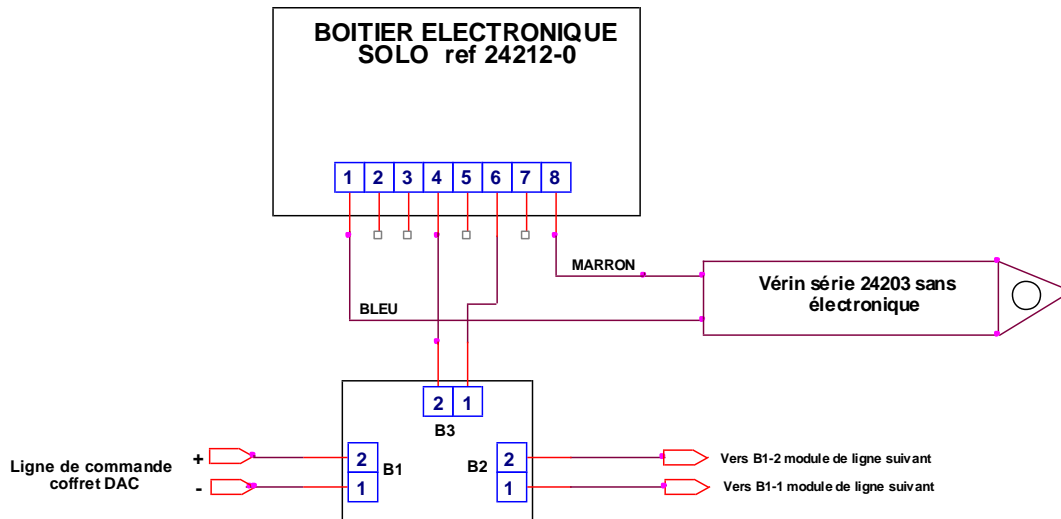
BOITIER ELECTRONIQUE
SOLO ref 24212-0

1 2 3 4 5 6 7 8

MARRON

Vérin série 24203 sans électronique

BLEU

2 1
B3

Ligne de commande coffret DAC

+
-

2
1
B1

B2
2
1

Vers B1-2 module de ligne suivant
Vers B1-1 module de ligne suivant